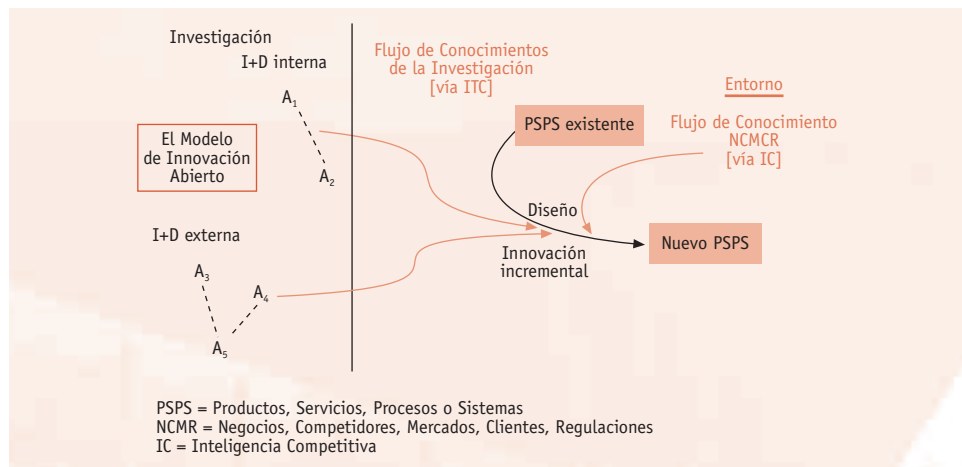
Investigación

I+D interna

$A_1$

$A_2$

El Modelo de Innovación Abierto

I+D externa

$A_3$

$A_4$

$A_5$

Flujo de Conocimientos de la Investigación [vía ITC]

PSPS existente

Entorno

Flujo de Conocimiento NCMCR [vía IC]

Diseño

Nuevo PSPS

Innovación incremental

PSPS = Productos, Servicios, Procesos o Sistemas
NCMR = Negocios, Competidores, Mercados, Clientes, Regulaciones
IC = Inteligencia Competitiva